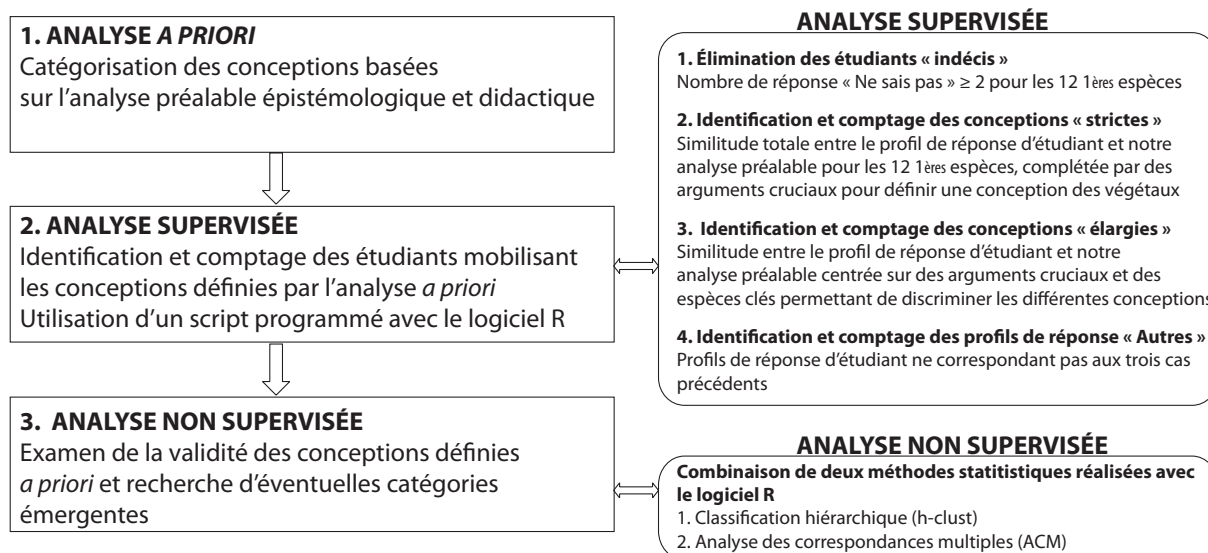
1. ANALYSE *A PRIORI*
Catégorisation des conceptions basées sur l'analyse préalable épistémologique et didactique

2. ANALYSE SUPERVISÉE
Identification et comptage des étudiants mobilisant les conceptions définies par l'analyse *a priori*
Utilisation d'un script programmé avec le logiciel R

3. ANALYSE NON SUPERVISÉE
Examen de la validité des conceptions définies *a priori* et recherche d'éventuelles catégories émergentes

ANALYSE SUPERVISÉE

1. Élimination des étudiants « indécis »
Nombre de réponse « Ne sais pas » ≥ 2 pour les 12 1ères espèces

2. Identification et comptage des conceptions « strictes »
Similitude totale entre le profil de réponse d'étudiant et notre analyse préalable pour les 12 1ères espèces, complétée par des arguments cruciaux pour définir une conception des végétaux

3. Identification et comptage des conceptions « élargies »
Similitude entre le profil de réponse d'étudiant et notre analyse préalable centrée sur des arguments cruciaux et des espèces clés permettant de discriminer les différentes conceptions

4. Identification et comptage des profils de réponse « Autres »
Profils de réponse d'étudiant ne correspondant pas aux trois cas précédents

ANALYSE NON SUPERVISÉE

Combinaison de deux méthodes statitistiques réalisées avec le logiciel R
1. Classification hiérarchique (h-clust)
2. Analyse des correspondances multiples (ACM)